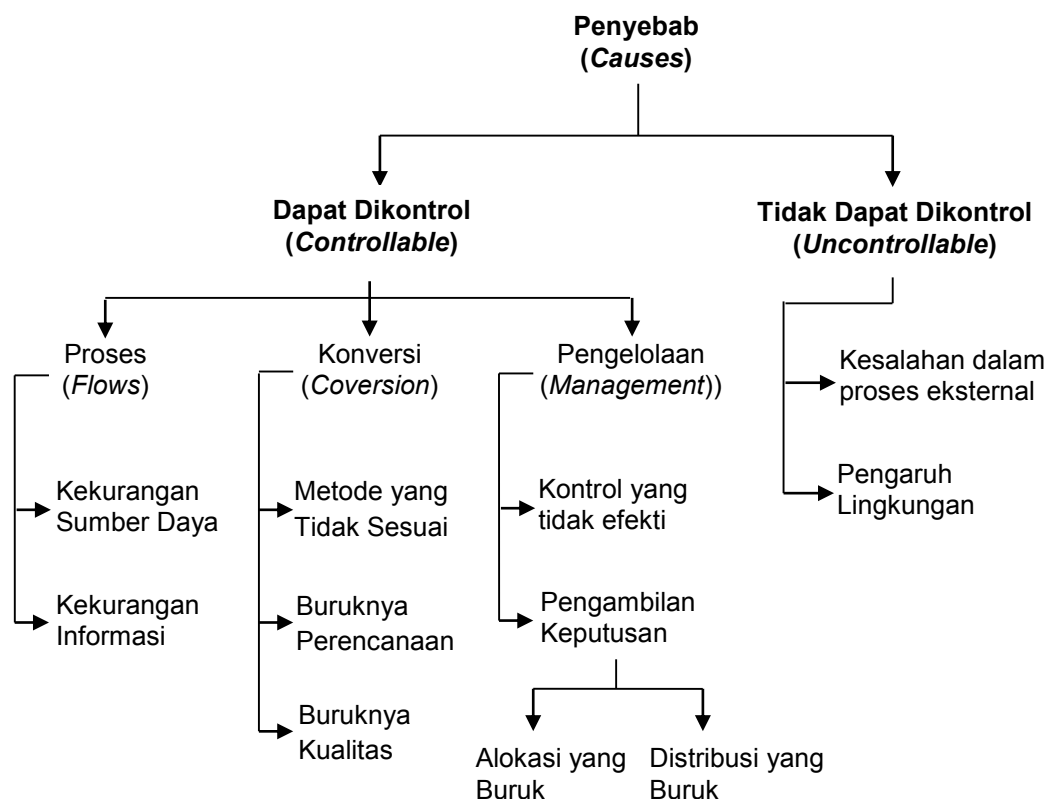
Penyebab (*Causes*)

Dapat Dikontrol (*Controllable*)

Tidak Dapat Dikontrol (*Uncontrollable*)

Proses (*Flows*)

Kekurangan Sumber Daya

Kekurangan Informasi

Konversi (*Coversion*)

Metode yang Tidak Sesuai

Buruknya Perencanaan

Buruknya Kualitas

Pengelolaan (*Management*))

Kontrol yang tidak efekti

Pengambilan Keputusan

Alokasi yang Buruk

Distribusi yang Buruk

Kesalahan dalam proses eksternal

Pengaruh Lingkungan